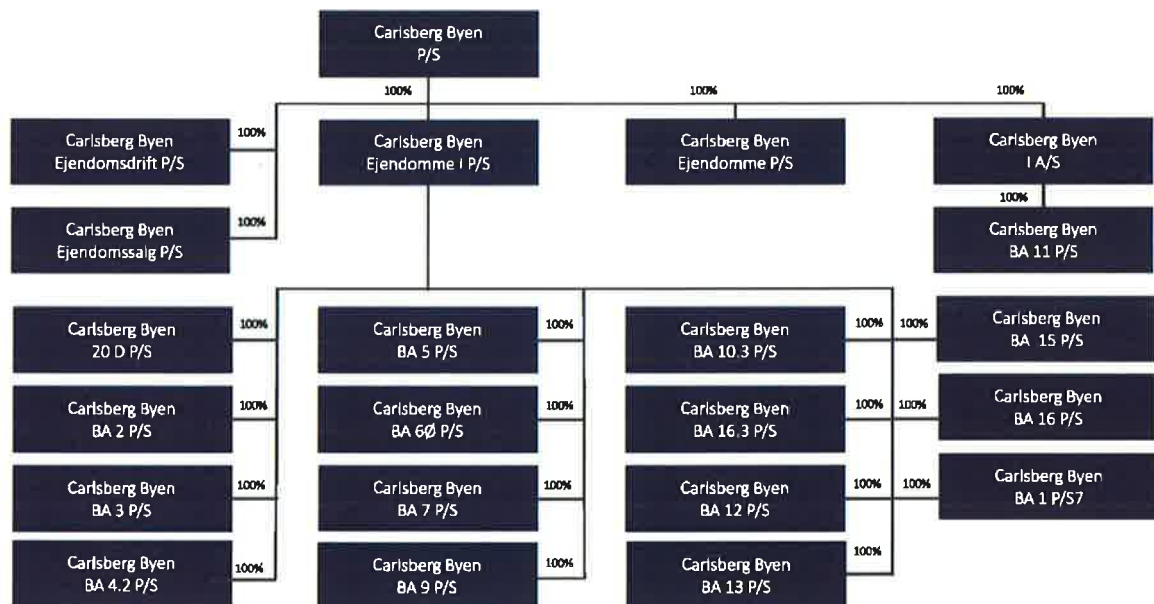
Carlsberg Byen P/S

100%

100%

100%

Carlsberg Byen Ejendomsdrift P/S

100%

Carlsberg Byen Ejendomme I P/S

Carlsberg Byen Ejendomme P/S

Carlsberg Byen I A/S

100%

Carlsberg Byen Ejendomssalg P/S

100%

Carlsberg Byen BA 11 P/S

Carlsberg Byen 20 D P/S

100%

Carlsberg Byen BA 5 P/S

100%

Carlsberg Byen BA 10.3 P/S

100%

100%

Carlsberg Byen BA 15 P/S

Carlsberg Byen BA 2 P/S

100%

Carlsberg Byen BA 6Ø P/S

100%

Carlsberg Byen BA 16.3 P/S

100%

100%

Carlsberg Byen BA 16 P/S

Carlsberg Byen BA 3 P/S

100%

Carlsberg Byen BA 7 P/S

100%

Carlsberg Byen BA 12 P/S

100%

100%

Carlsberg Byen BA 1 P/S7

Carlsberg Byen BA 4.2 P/S

100%

Carlsberg Byen BA 9 P/S

100%

Carlsberg Byen BA 13 P/S

100%